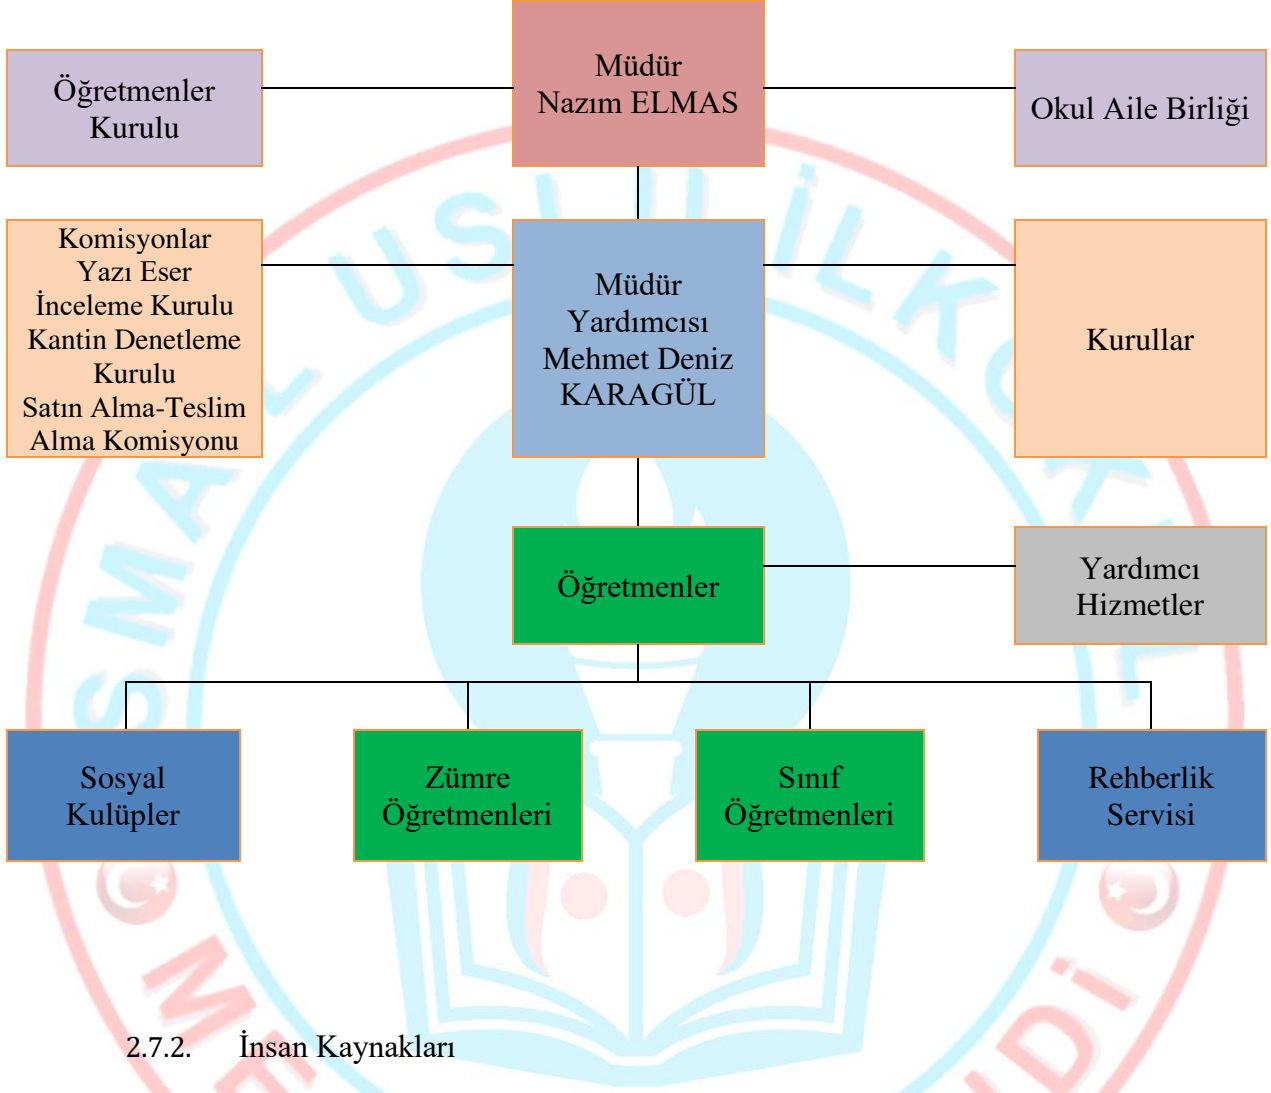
Öğretmenler Kurulu

Müdür
Nazım ELMAS

Okul Aile Birliği

Komisyonlar
Yazı Eser İnceleme Kurulu
Kantin Denetleme Kurulu
Satın Alma-Teslim Alma Komisyonu

Müdür Yardımcısı
Mehmet Deniz KARAGÜL

Kurullar

Öğretmenler

Yardımcı Hizmetler

Sosyal Kulüpler

Zümre Öğretmenleri

Sınıf Öğretmenleri

Rehberlik Servisi

2.7.2. İnsan Kaynakları